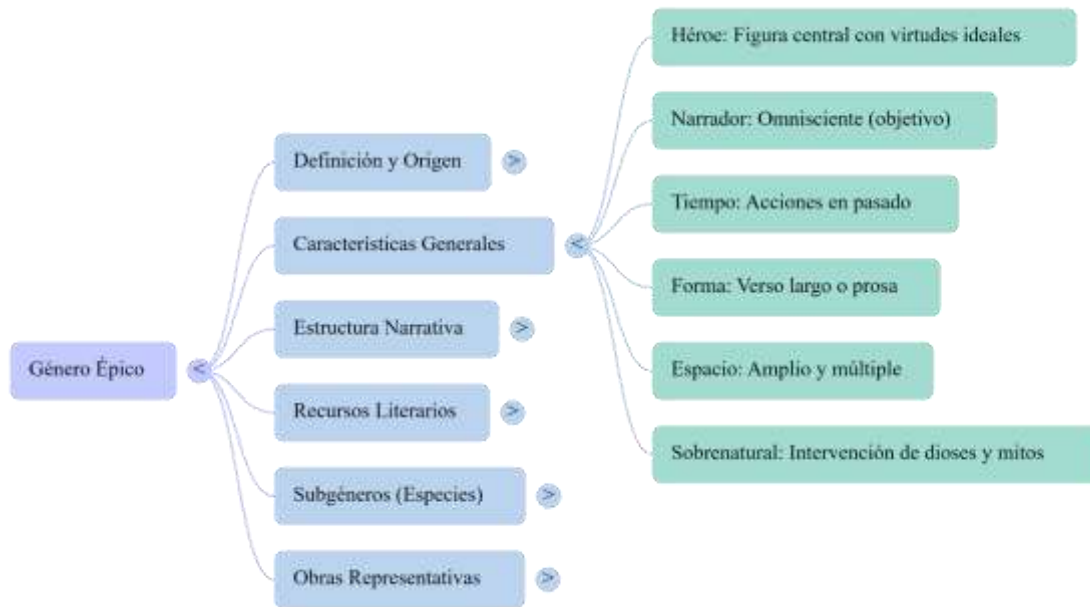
Género Épico <

Definición y Origen >

Características Generales <

Estructura Narrativa >

Recursos Literarios >

Subgéneros (Especies) >

Obras Representativas >

Héroe: Figura central con virtudes ideales

Narrador: Omnisciente (objetivo)

Tiempo: Acciones en pasado

Forma: Verso largo o prosa

Espacio: Amplio y múltiple

Sobrenatural: Intervención de dioses y mitos